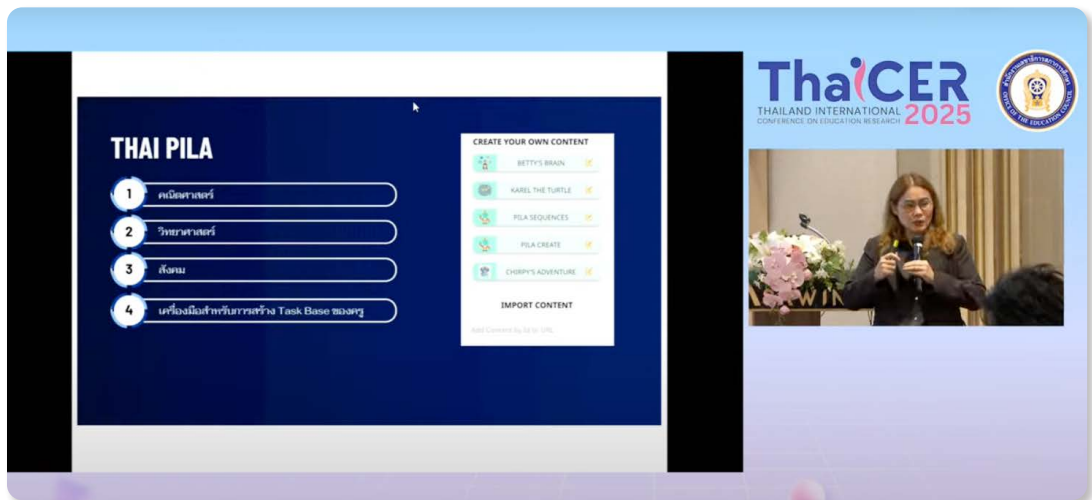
THAI PILA

1 คณิตศาสตร์

2 วิทยาศาสตร์

3 สังคม

4 เครื่องมือสำหรับการสร้าง Task Base ของครู

CREATE YOUR OWN CONTENT

BETTY'S BRAIN

KAREL THE TURTLE

PILA SEQUENCES

PILA CREATE

CHIRPY'S ADVENTURE

IMPORT CONTENT

Add Content by Id or URL

ThaiCER
THAILAND INTERNATIONAL CONFERENCE ON EDUCATION RESEARCH 2025

OFFICE OF THE EDUCATION COUNCIL